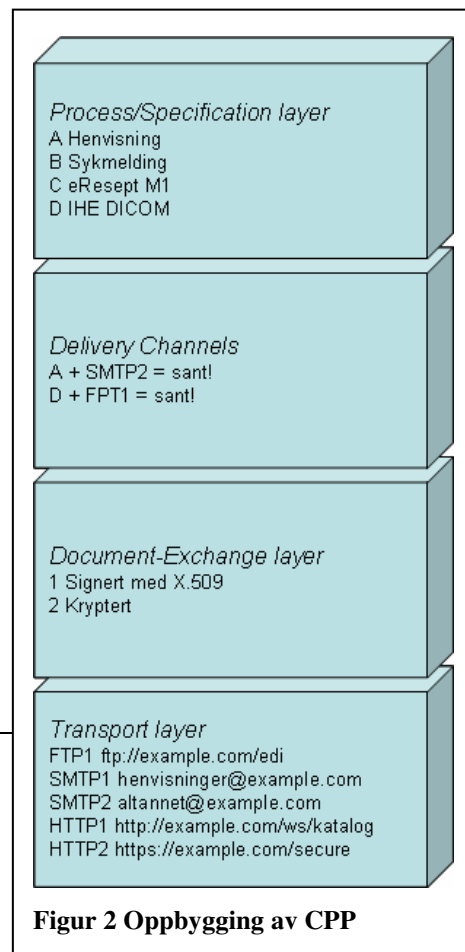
Process/Specification layer
A Henvisning
B Sykmelding
C eResept M1
D IHE DICOM

Delivery Channels
A + SMTP2 = sant!
D + FPT1 = sant!

Document-Exchange layer
1 Signert med X.509
2 Kryptert

Transport layer
FTP1 ftp://example.com/edi
SMTP1 henvisninger@example.com
SMTP2 altannet@example.com
HTTP1 http://example.com/ws/katalog
HTTP2 https://example.com/secure

Figur 2 Oppbygging av CPP